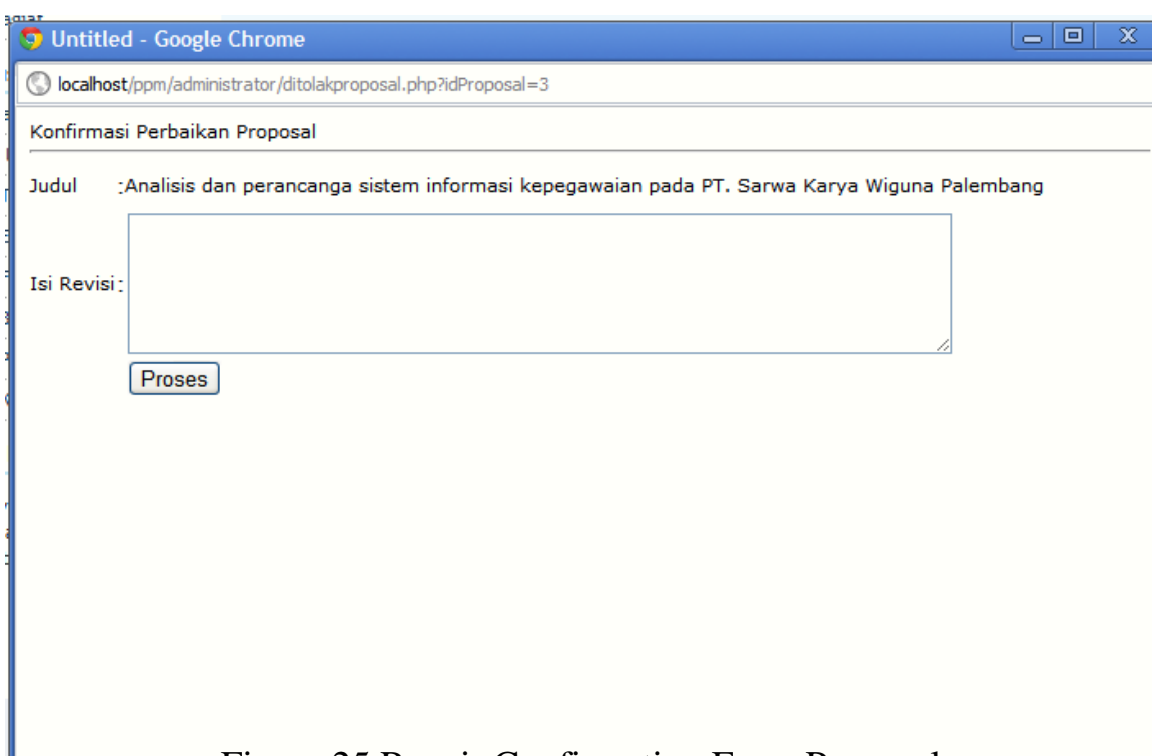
Untitled - Google Chrome

localhost/ppm/administrator/ditolakproposal.php?idProposal=3

Konfirmasi Perbaikan Proposal

Judul :Analisis dan perancanga sistem informasi kepegawaian pada PT. Sarwa Karya Wiguna Palembang

Isi Revisi :

Proses

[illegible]